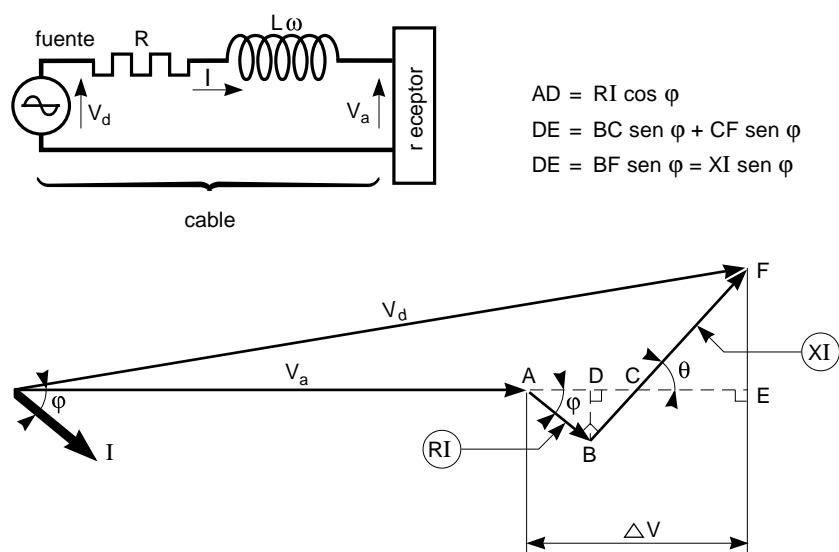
fuente
R
L$\omega$
I
$V_d$
$V_a$
r eceptor
cable

AD = RI cos $\varphi$
DE = BC sen $\varphi$ + CF sen $\varphi$
DE = BF sen $\varphi$ = XI sen $\varphi$

F
$V_d$
XI
$\theta$
$V_a$
A
D
C
E
$\varphi$
$\varphi$
RI
B
I
$\triangle$V